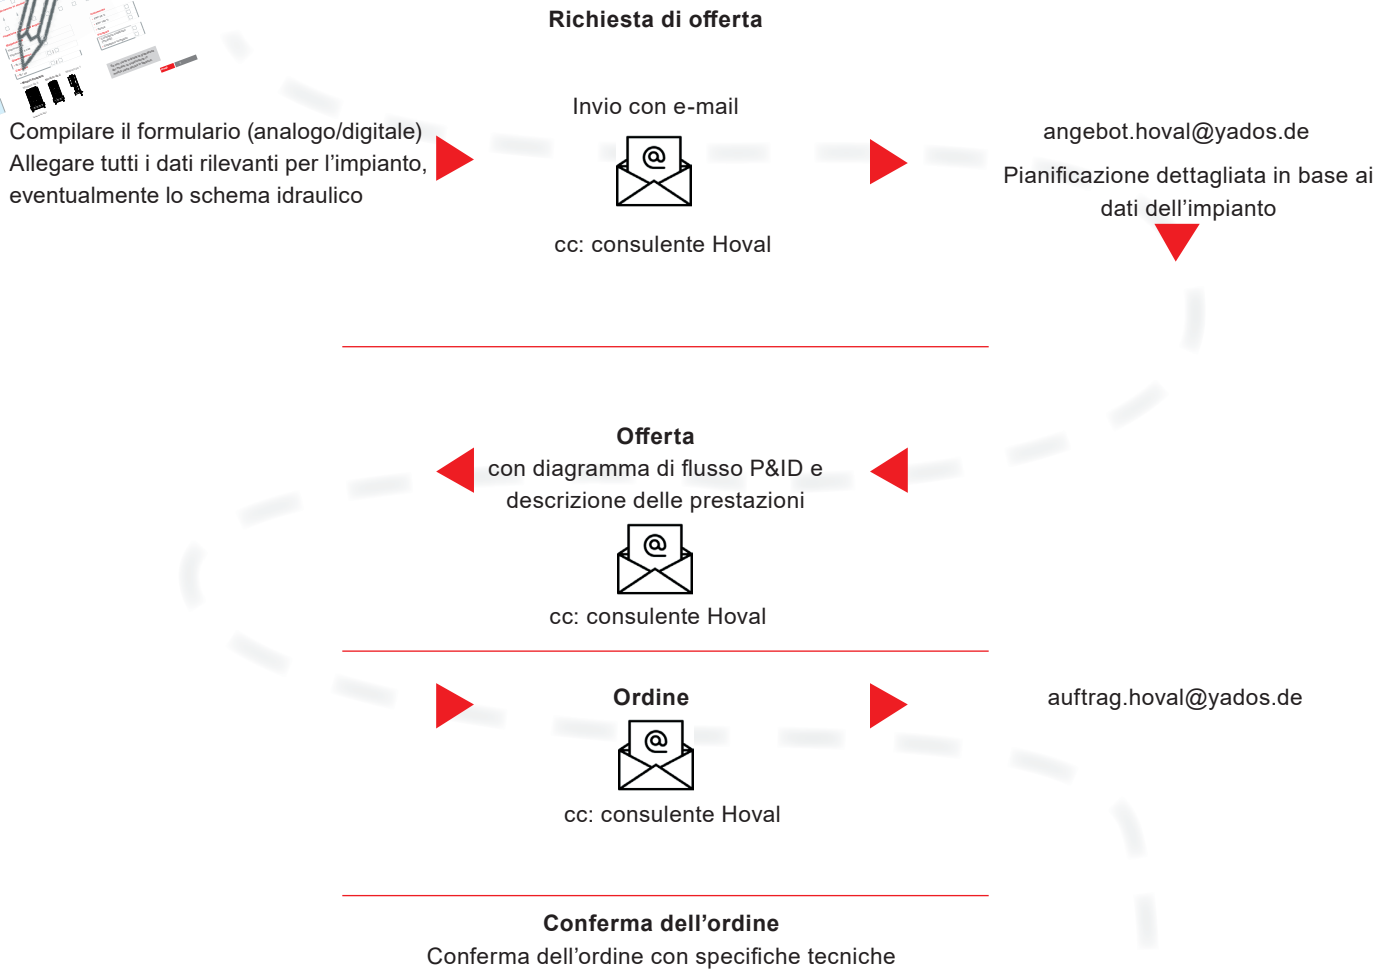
Richiesta di offerta

Invio con e-mail

cc: consulente Hoval

Compilare il formulario (analogo/digitale)
Allegare tutti i dati rilevanti per l'impianto, eventualmente lo schema idraulico

angebot.hoval@yados.de

Pianificazione dettagliata in base ai dati dell'impianto

Offerta
con diagramma di flusso P&ID e descrizione delle prestazioni

cc: consulente Hoval

Ordine

cc: consulente Hoval

auftrag.hoval@yados.de

Conferma dell'ordine
Conferma dell'ordine con specifiche tecniche